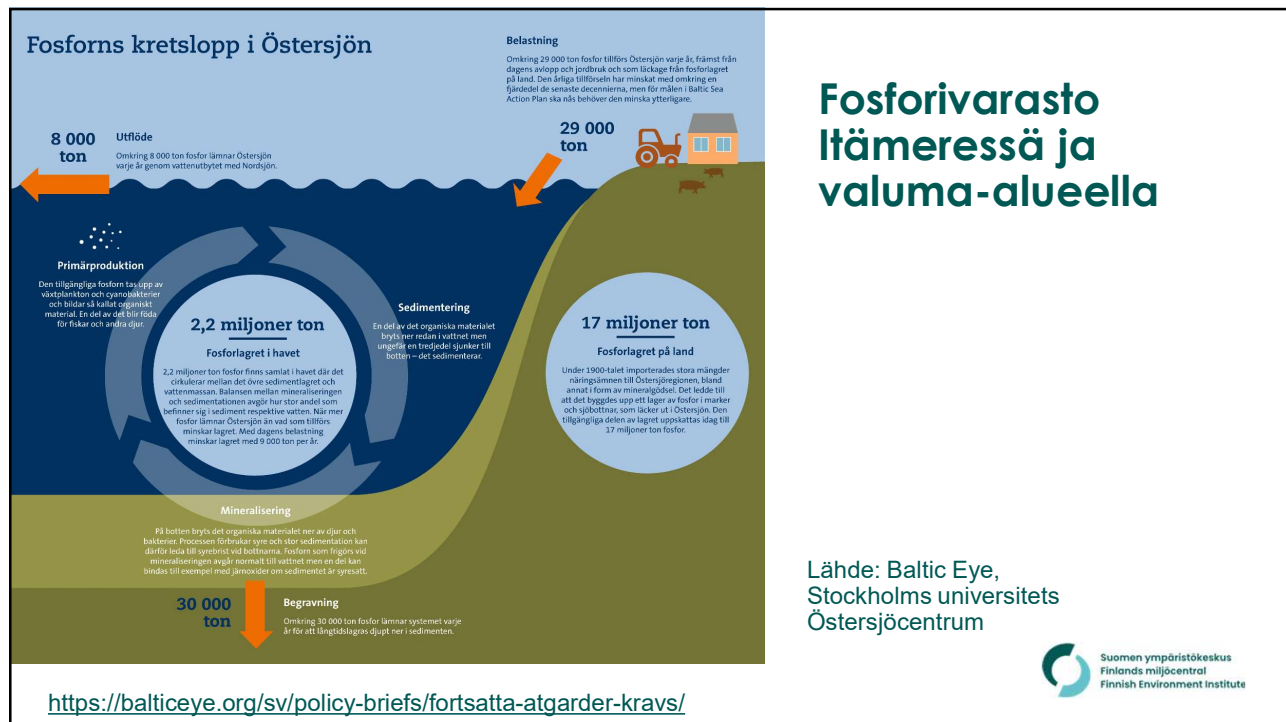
Fosforns kretslopp i Östersjön

Belastning
Omkring 29 000 ton fosfor tillförs Östersjön varje år, främst från dagens avlopp och jordbruk och som läckage från fosforlagret på land. Den årliga tillförseln har minskat med omkring en fjärdedel de senaste decennierna, men för målen i Baltic Sea Action Plan ska nås behöver den minska ytterligare.

8 000 ton

Utflöde
Omkring 8 000 ton fosfor lämnar Östersjön varje år genom vattenutbytet med Nordsjön.

29 000 ton

Primärproduktion
Den tillgängliga fosforn tas upp av växtplankton och cyanobakterier och bildar så kallat organiskt material. En del av det blir föda för fiskar och andra djur.

Sedimentering
En del av det organiska materialet bryts ner redan i vattnet men ungefär en tredjedel sjunker till botten – det sedimenterar.

2,2 miljoner ton

Fosforlagret i havet
2,2 miljoner ton fosfor finns samlat i havet där det cirkulerar mellan det övre sedimentlagret och vattenmassan. Balansen mellan mineraliseringen och sedimentationen avgör hur stor andel som befinner sig i sediment respektive vatten. När mer fosfor lämnar Östersjön än vad som tillförs minskar lagret. Med dagens belastning minskar lagret med 9 000 ton per år.

17 miljoner ton

Fosforlagret på land
Under 1900-talet importerades stora mängder näringsämnen till Östersjöregionen, bland annat i form av mineralgödsel. Det ledde till att det byggdes upp ett lager av fosfor i marker och sjöbottnar, som läcker ut i Östersjön. Den tillgängliga delen av lagret uppskattas idag till 17 miljoner ton fosfor.

Mineralisering
På botten bryts det organiska materialet ner av djur och bakterier. Processen förbrukar syre och stor sedimentation kan därför leda till syrebrist vid bottnarna. Fosforn som frigörs vid mineraliseringen avgår normalt till vattnet men en del kan bindas till exempel med järnoxider om sedimentet är syresatt.

30 000 ton

Begravning
Omkring 30 000 ton fosfor lämnar systemet varje år för att långtidslagras djupt ner i sedimenten.

Fosforivarasto Itämeressä ja valuma-alueella

Lähde: Baltic Eye, Stockholms universitets Östersjöcentrum

Suomen ympäristökeskus
Finlands miljöcentral
Finnish Environment Institute

https://balticeye.org/sv/policy-briefs/fortsatta-atgarder-kravs/